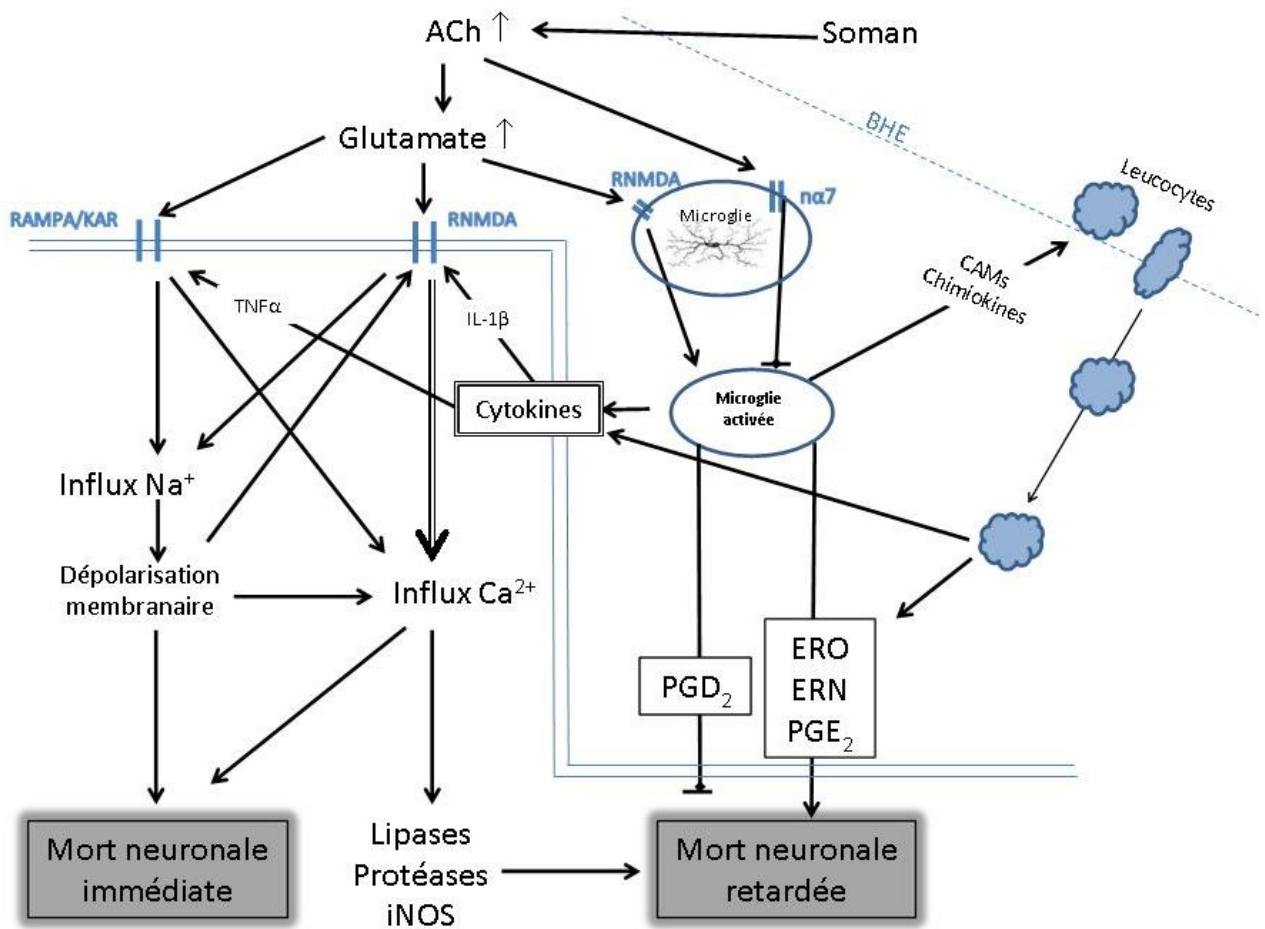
ACh ↑

Soman

Glutamate ↑

BHE

RAMPA/KAR

RNMDA

RNMDA

Microglie

nα7

Leucocytes

CAMs
Chimiokines

TNFα

IL-1β

Cytokines

Microglie activée

Influx $Na^+$

Dépolarisation membranaire

Influx $Ca^{2+}$

$PGD_2$

ERO
ERN
$PGE_2$

Mort neuronale immédiate

Lipases
Protéases
iNOS

Mort neuronale retardée